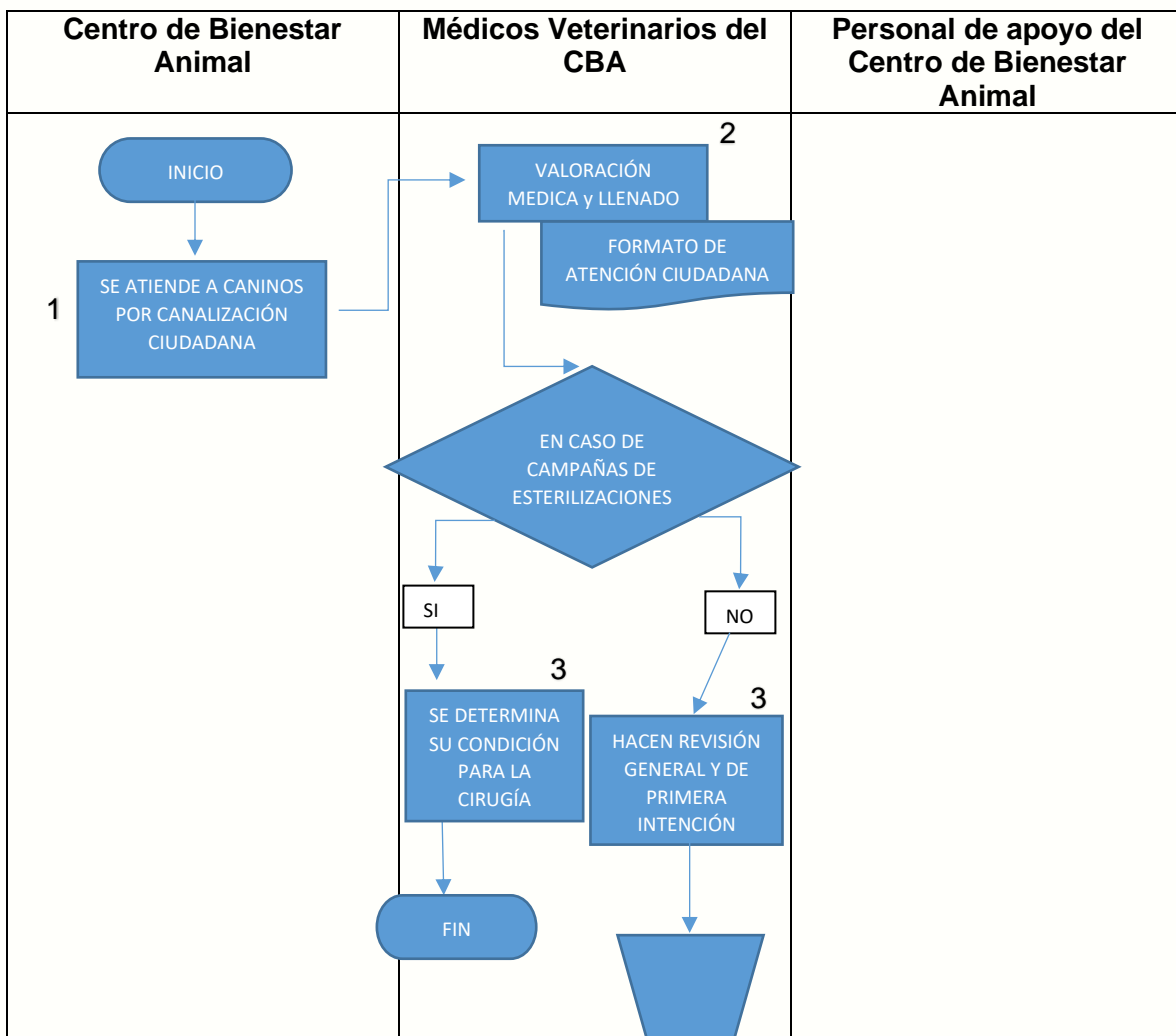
| Centro de Bienestar Animal | Médicos Veterinarios del CBA | Personal de apoyo del Centro de Bienestar Animal |
|---|---|---|

INICIO

1
SE ATIENDE A CANINOS POR CANALIZACIÓN CIUDADANA

2
VALORACIÓN MEDICA y LLENADO

FORMATO DE ATENCIÓN CIUDADANA

EN CASO DE CAMPAÑAS DE ESTERILIZACIONES

SI

NO

3
SE DETERMINA SU CONDICIÓN PARA LA CIRUGÍA

3
HACEN REVISIÓN GENERAL Y DE PRIMERA INTENCIÓN

FIN